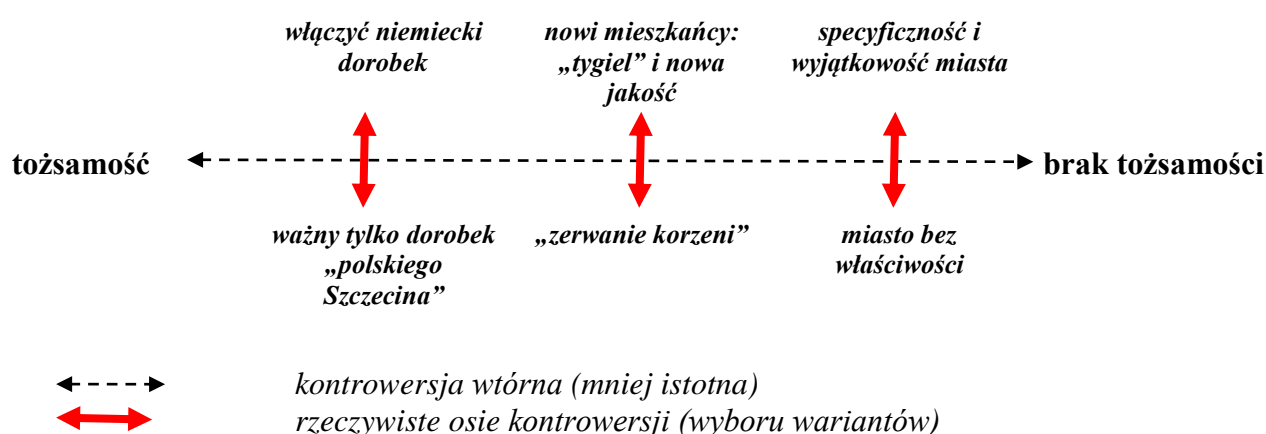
włączyć niemiecki dorobek

nowi mieszkańcy: „tygiel” i nowa jakość

specyficzność i wyjątkowość miasta

tożsamość

brak tożsamości

ważny tylko dorobek „polskiego Szczecina”

„zerwanie korzeni”

miasto bez właściwości

kontrowersja wtórna (mniej istotna)

rzeczywiste osie kontrowersji (wyboru wariantów)